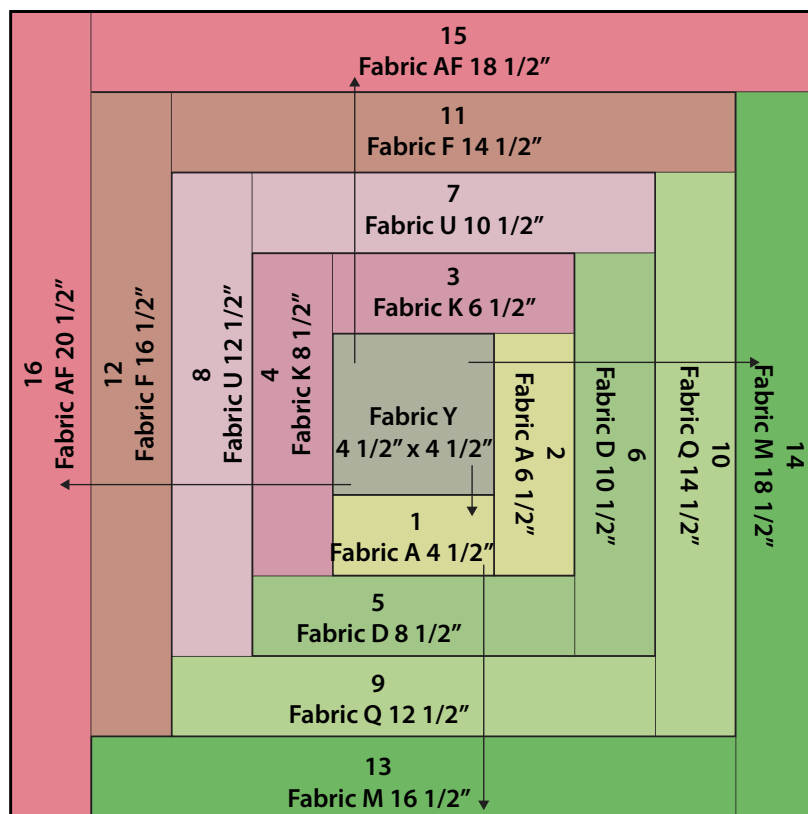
15
Fabric AF 18 1/2”

11
Fabric F 14 1/2”

7
Fabric U 10 1/2”

3
Fabric K 6 1/2”

16
Fabric AF 20 1/2”

12
Fabric F 16 1/2”

8
Fabric U 12 1/2”

4
Fabric K 8 1/2”

Fabric Y
4 1/2” x 4 1/2”

2
Fabric A 6 1/2”

6
Fabric D 10 1/2”

10
Fabric Q 14 1/2”

14
Fabric M 18 1/2”

1
Fabric A 4 1/2”

5
Fabric D 8 1/2”

9
Fabric Q 12 1/2”

13
Fabric M 16 1/2”